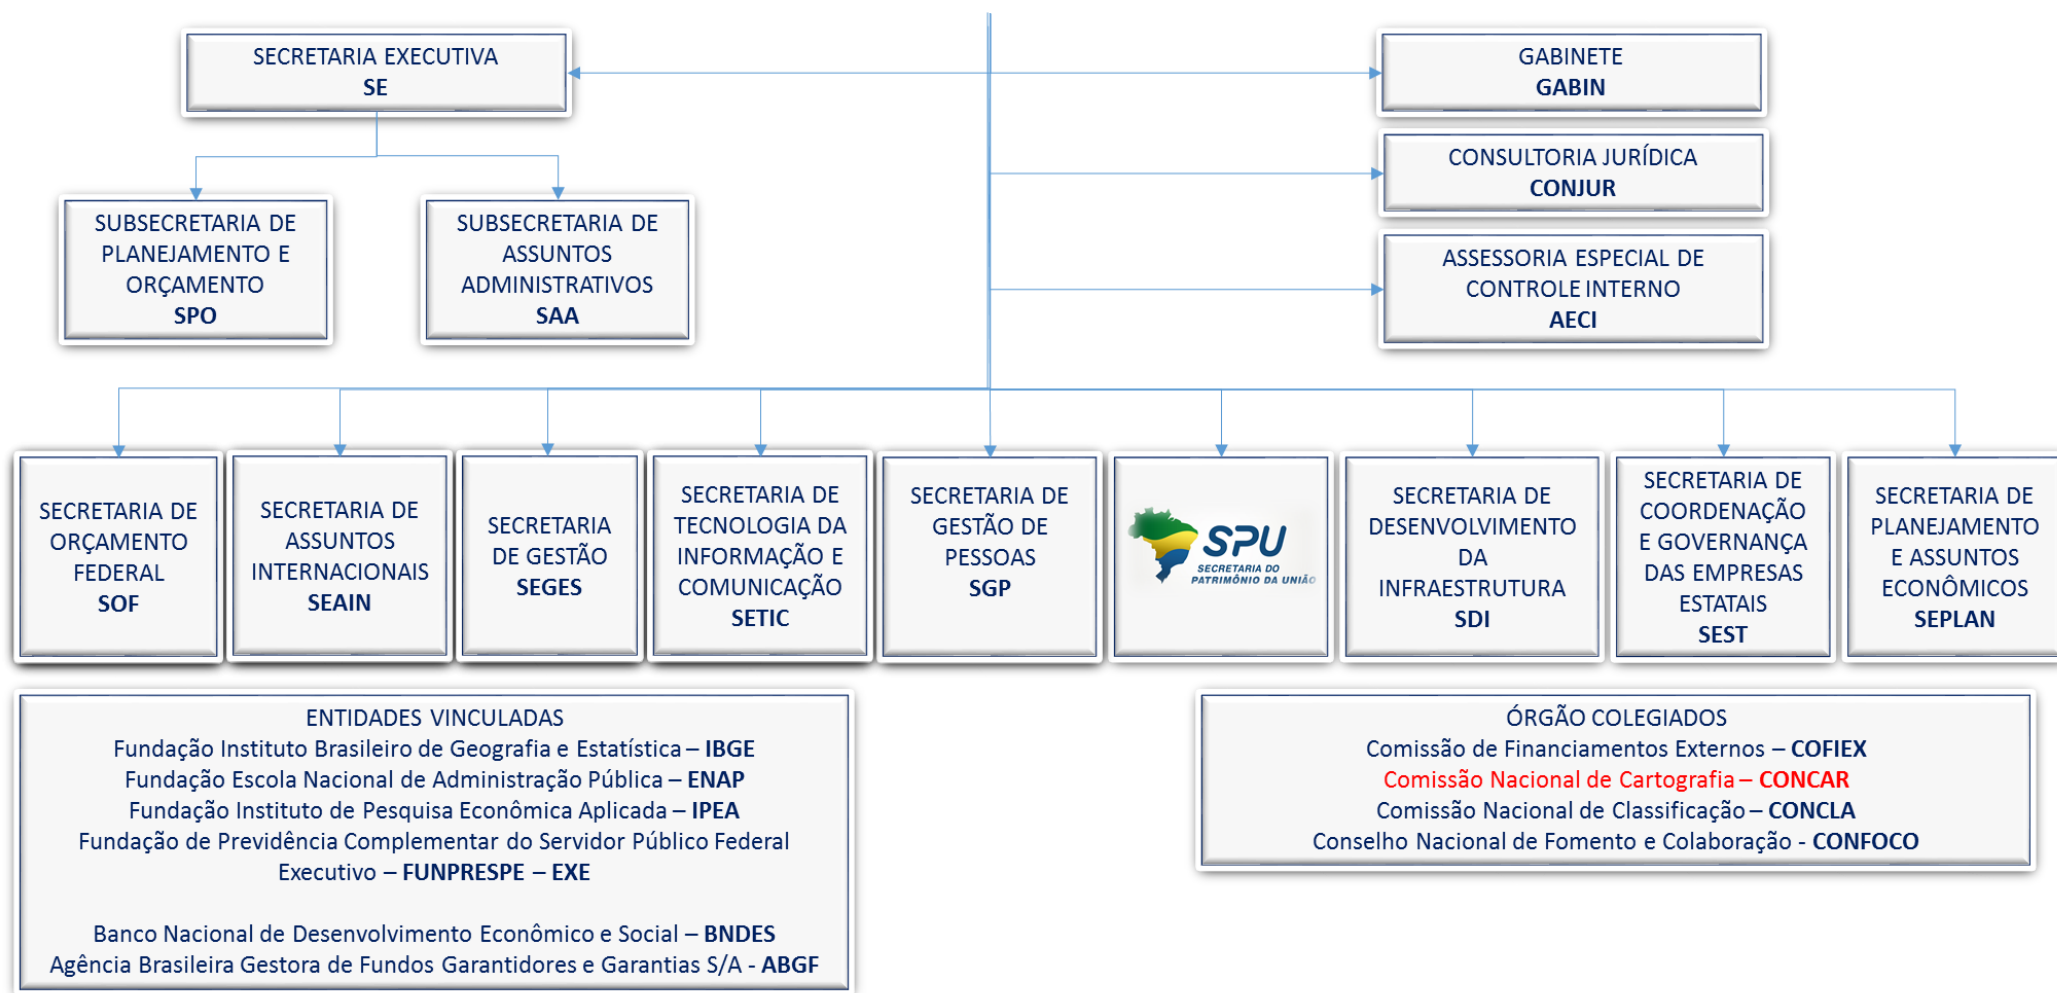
SECRETARIA EXECUTIVA
SE

GABINETE
GABIN

CONSULTORIA JURÍDICA
CONJUR

ASSESSORIA ESPECIAL DE CONTROLE INTERNO
AECI

SUBSECRETARIA DE PLANEJAMENTO E ORÇAMENTO
SPO

SUBSECRETARIA DE ASSUNTOS ADMINISTRATIVOS
SAA

SECRETARIA DE ORÇAMENTO FEDERAL
SOF

SECRETARIA DE ASSUNTOS INTERNACIONAIS
SEAIN

SECRETARIA DE GESTÃO
SEGES

SECRETARIA DE TECNOLOGIA DA INFORMAÇÃO E COMUNICAÇÃO
SETIC

SECRETARIA DE GESTÃO DE PESSOAS
SGP

SPU
SECRETARIA DO PATRIMÔNIO DA UNIÃO

SECRETARIA DE DESENVOLVIMENTO DA INFRAESTRUTURA
SDI

SECRETARIA DE COORDENAÇÃO E GOVERNANÇA DAS EMPRESAS ESTATAIS
SEST

SECRETARIA DE PLANEJAMENTO E ASSUNTOS ECONÔMICOS
SEPLAN

ENTIDADES VINCULADAS
Fundação Instituto Brasileiro de Geografia e Estatística – IBGE
Fundação Escola Nacional de Administração Pública – ENAP
Fundação Instituto de Pesquisa Econômica Aplicada – IPEA
Fundação de Previdência Complementar do Servidor Público Federal Executivo – FUNPRESPE – EXE

Banco Nacional de Desenvolvimento Econômico e Social – BNDES
Agência Brasileira Gestora de Fundos Garantidores e Garantias S/A - ABGF

ÓRGÃO COLEGIADOS
Comissão de Financiamentos Externos – COFIEX
Comissão Nacional de Cartografia – CONCAR
Comissão Nacional de Classificação – CONCLA
Conselho Nacional de Fomento e Colaboração - CONFOCO